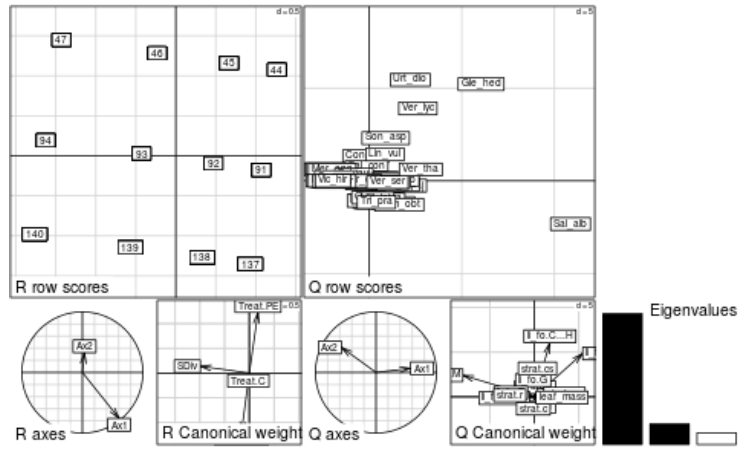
d = 0.5

47
46
45
44
94
93
92
91
140
139
138
137

R row scores

d = 5

Urt_dio
Gle_hed
Ver_lyc
Son_asp
Lin_vul
Con
Ver_tha
Vic_hir
Ver_ser
Tri_pra
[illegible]_obt
Sal_alb

Q row scores

Ax2
Ax1
R axes

d = 0.5
Treat.PE
SDiv
Treat.C
R Canonical weight

Ax2
Ax1
Q axes

fo.C...H
strat.cs
fo.G
M
strat.r
leaf_mass
strat.c
Q Canonical weight

Eigenvalues